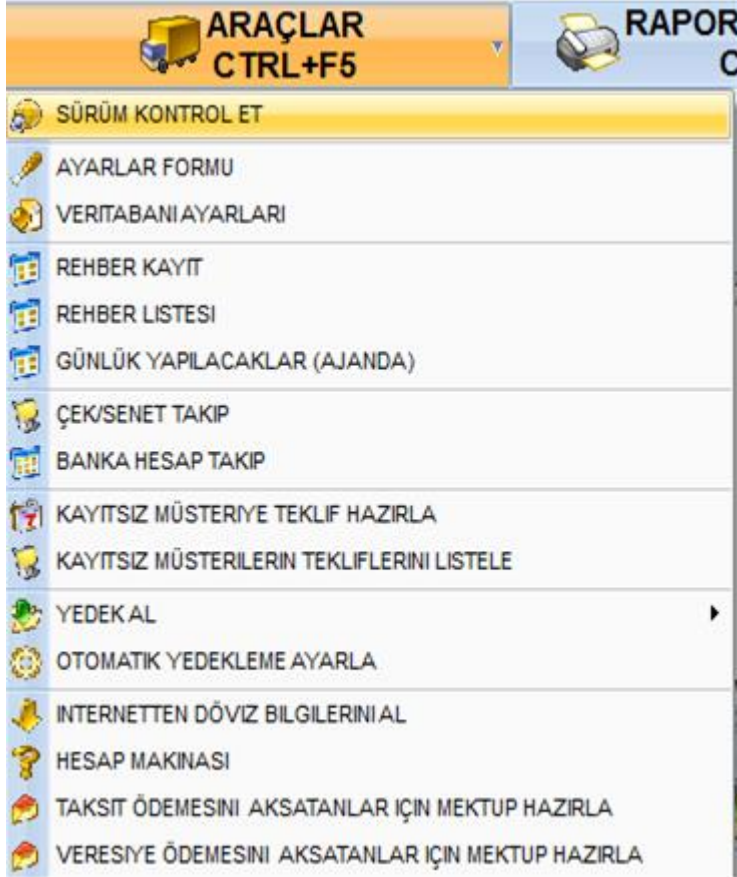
ARAÇLAR
CTRL+F5

RAPOR
C

SÜRÜM KONTROL ET

AYARLAR FORMU

VERITABANI AYARLARI

REHBER KAYIT

REHBER LISTESI

GÜNLÜK YAPILACAKLAR (AJANDA)

ÇEK/SENET TAKIP

BANKA HESAP TAKIP

KAYITSIZ MÜSTERIYE TEKLIF HAZIRLA

KAYITSIZ MÜSTERILERIN TEKLIFLERINI LISTELE

YEDEK AL

OTOMATIK YEDEKLEME AYARLA

INTERNETTEN DÖVIZ BILGILERINI AL

HESAP MAKINASI

TAKSIT ÖDEMESINI AKSATANLAR IÇIN MEKTUP HAZIRLA

VERESIYE ÖDEMESINI AKSATANLAR IÇIN MEKTUP HAZIRLA